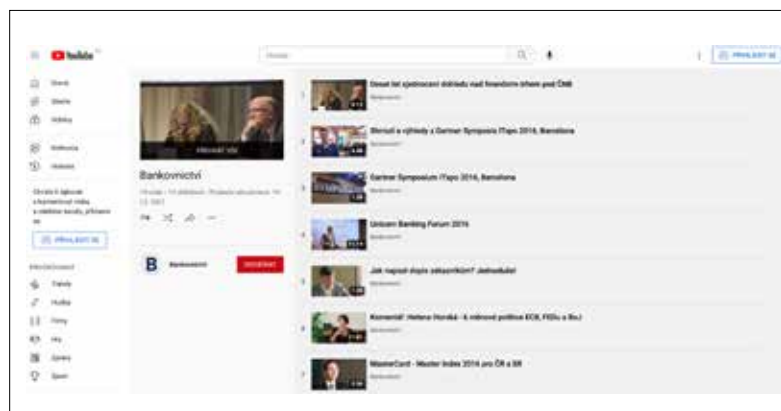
YouTube

Hledat

PŘIHLÁSIT SE

Domů
Objevit
Odběry
Knihovna
Historie

Chcete-li lajkovat a komentovat videa a odebírat kanály, přihlaste se.

PŘIHLÁSIT SE

PROCHÁZENÍ
Trendy
Hudba
Filmy
Hry
Zprávy
Sport

PŘEHRÁT VŠE

Bankovnictví

Bankovnictví

ODEBÍRAT

Deset let sjednocení dohledu nad finančním trhem pod ČNB
Bankovnictví

Shrnutí a výhledy z Gartner Symposia ITxpo 2016, Barcelona
Bankovnictví

Gartner Symposium ITxpo 2016, Barcelona
Bankovnictví

Unicorn Banking Forum 2016
Bankovnictví

Jak napsat dopis zákazníkům? Jednoduše!
Bankovnictví

Komentář: Helena Horská - k měnové politice ECB, FEDu a Bo.J
Bankovnictví

MasterCard - Master Index 2016 pro ČR a SR
Bankovnictví